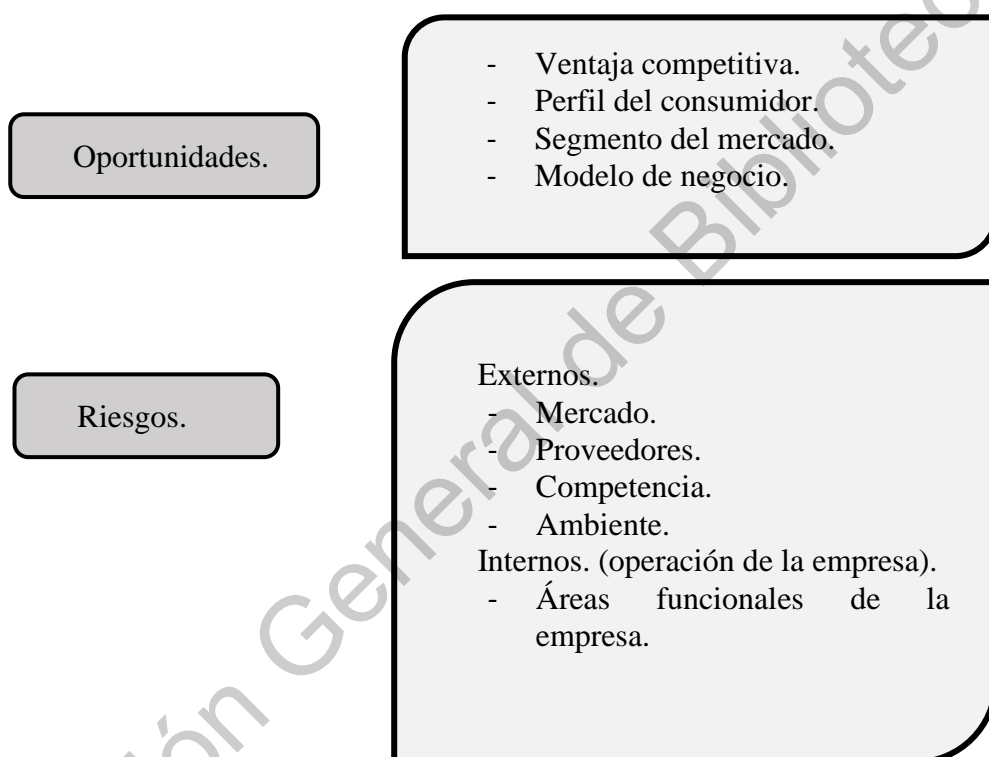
Oportunidades.

- Ventaja competitiva.
- Perfil del consumidor.
- Segmento del mercado.
- Modelo de negocio.

Riesgos.

Externos.
- Mercado.
- Proveedores.
- Competencia.
- Ambiente.

Internos. (operación de la empresa).
- Áreas funcionales de la empresa.

ión General de Bibliotec